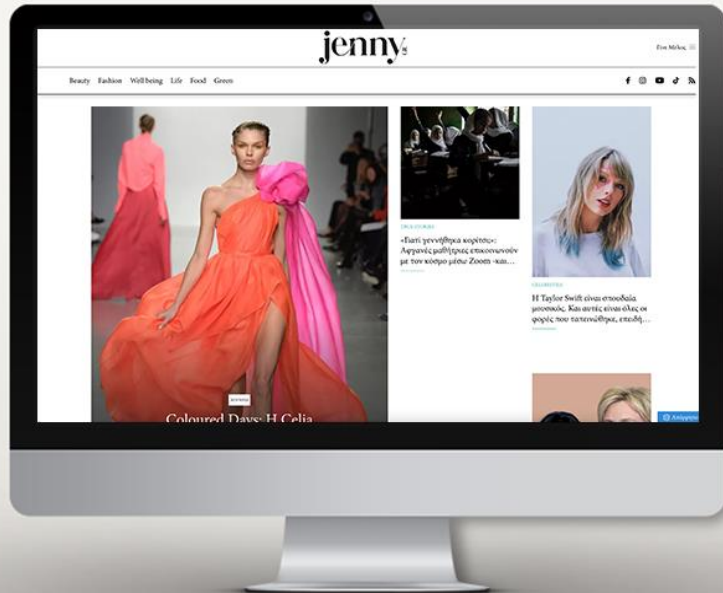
jenny

Fos Mélos

Beauty Fashion Wellbeing Life Food Green

TRUE STORIES

«Γιατί γεννήθηκα κορίτσι»: Αφγανές μαθήτριες επικοινωνούν με τον κόσμο μέσω Zoom -και...

CELEBRITIES

Η Taylor Swift είναι σπουδαία μουσικός. Και αυτές είναι όλες οι φορές που τα ταπεινώθηκε, επειδή...

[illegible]

Coloured Days: Η Celia

Απόρρητο